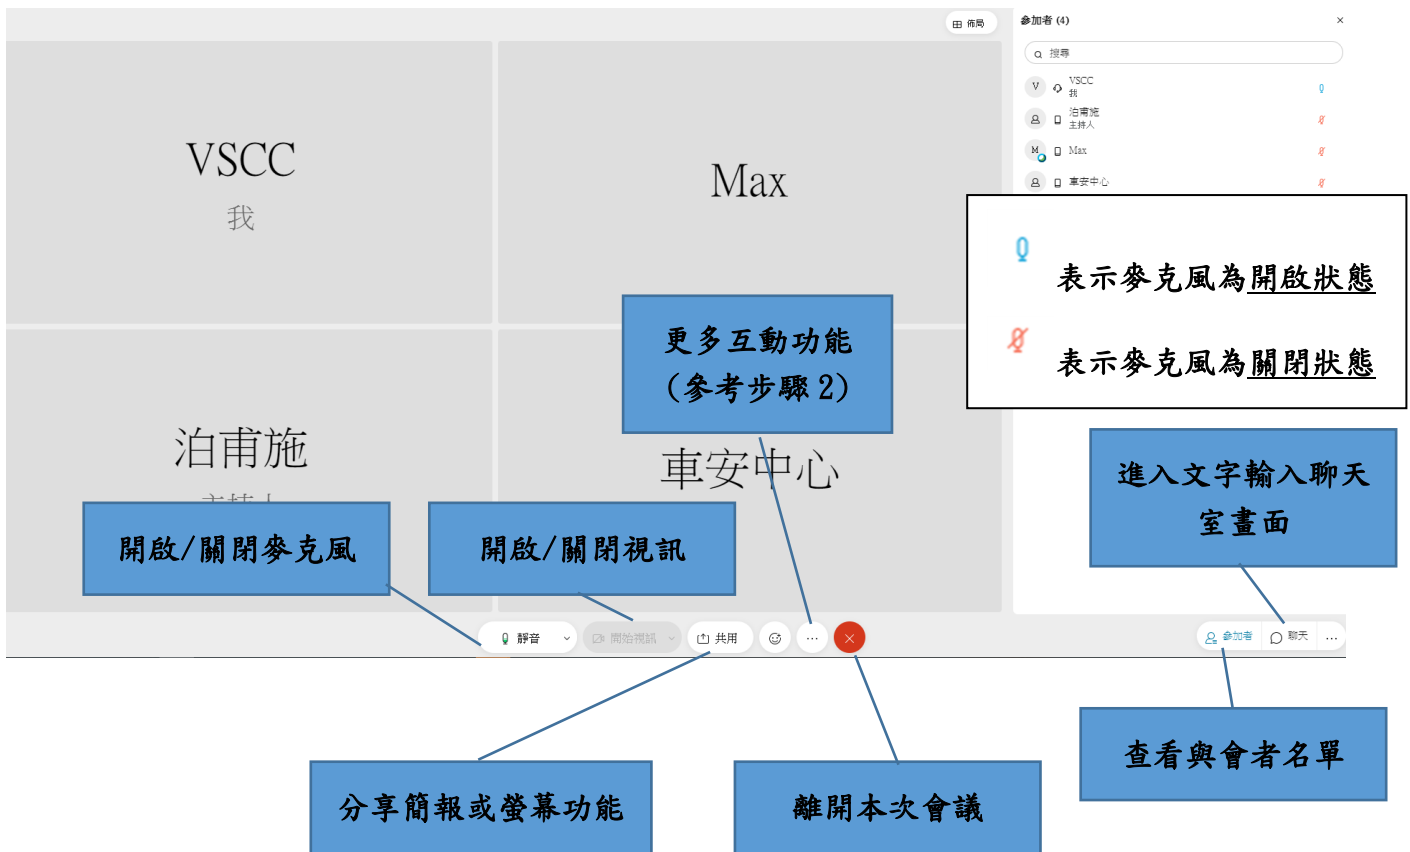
佈局

參加者 (4)

×

搜尋

V VSCC
我

泊甫施
主持人

M Max

車安中心

VSCC
我

Max

泊甫施

車安中心

表示麥克風為開啟狀態

表示麥克風為關閉狀態

更多互動功能
(參考步驟 2)

進入文字輸入聊天室畫面

開啟/關閉麥克風

開啟/關閉視訊

靜音

開始視訊

共用

...

參加者

聊天

...

分享簡報或螢幕功能

離開本次會議

查看與會者名單